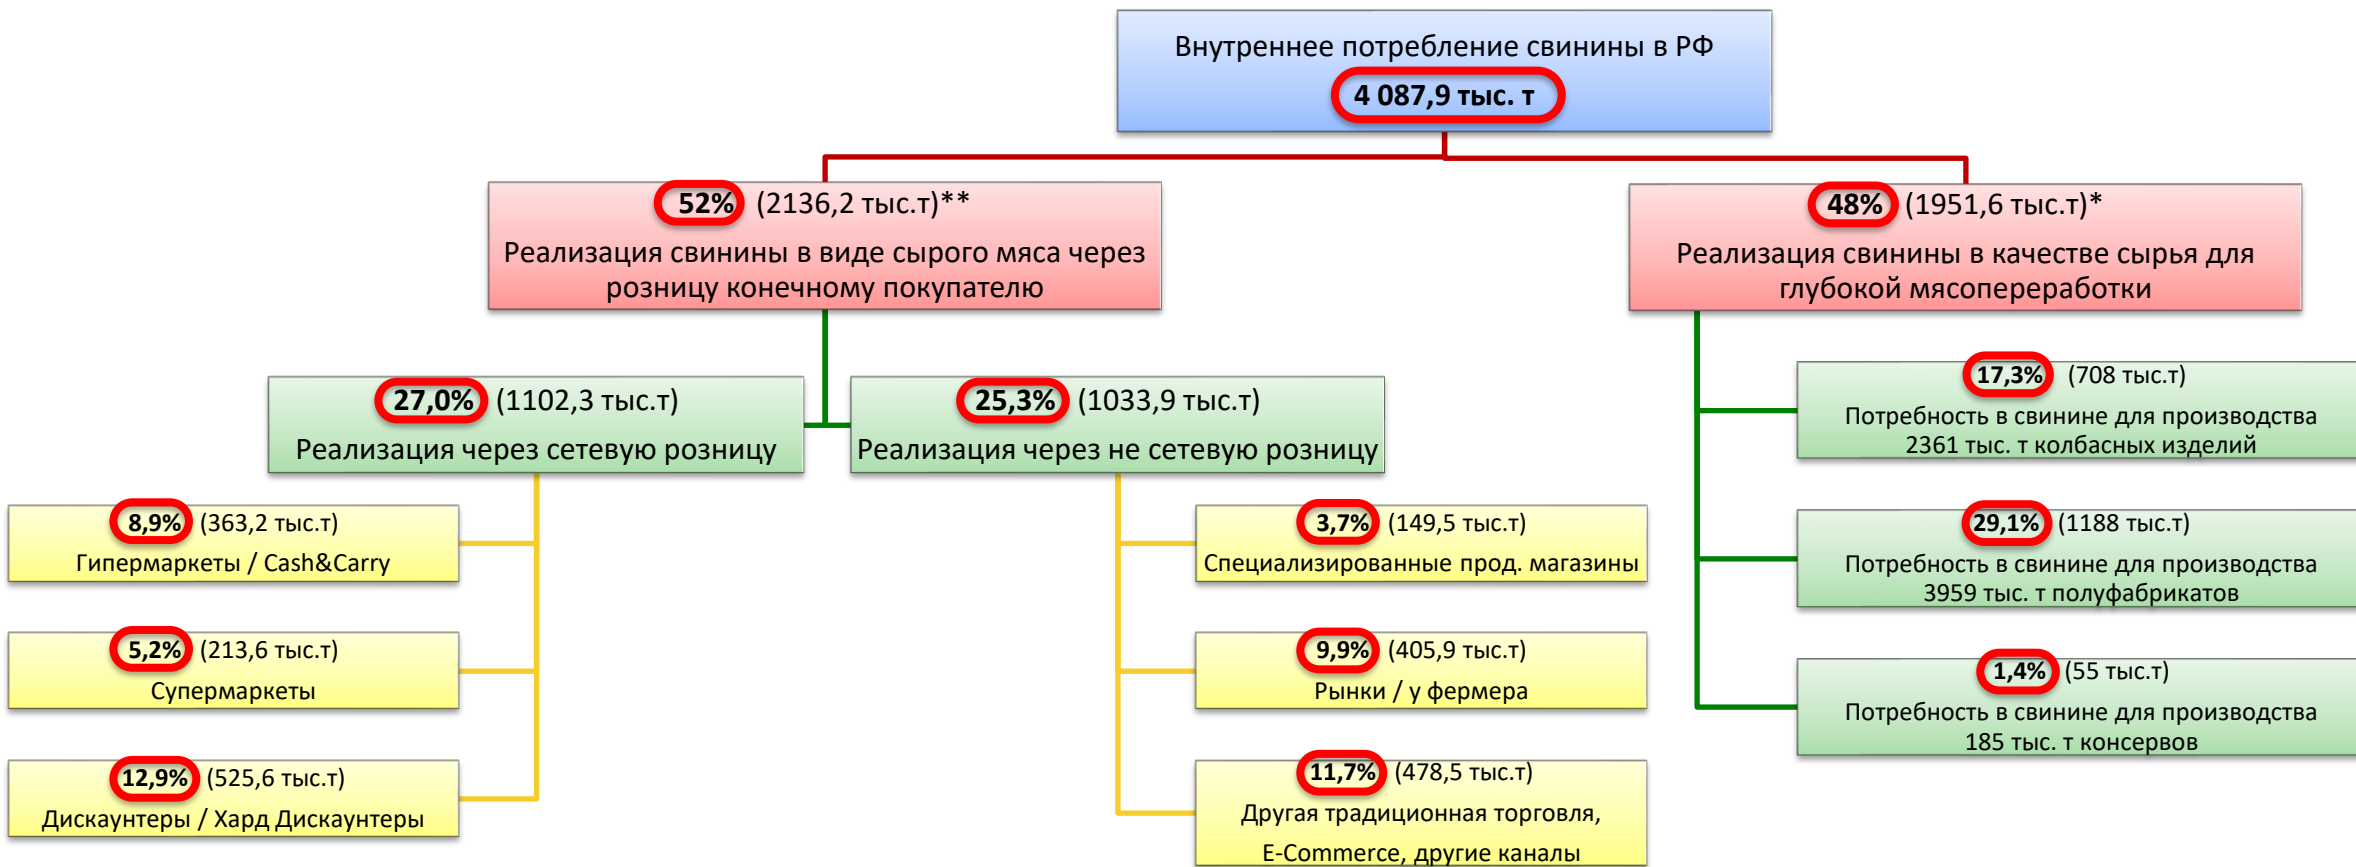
Внутреннее потребление свинины в РФ
4 087,9 тыс. т

52% (2136,2 тыс.т)**
Реализация свинины в виде сырого мяса через розницу конечному покупателю

48% (1951,6 тыс.т)*
Реализация свинины в качестве сырья для глубокой мясопереработки

27,0% (1102,3 тыс.т)
Реализация через сетевую розницу

25,3% (1033,9 тыс.т)
Реализация через не сетевую розницу

17,3% (708 тыс.т)
Потребность в свинине для производства 2361 тыс. т колбасных изделий

8,9% (363,2 тыс.т)
Гипермаркеты / Cash&Carry

3,7% (149,5 тыс.т)
Специализированные прод. магазины

29,1% (1188 тыс.т)
Потребность в свинине для производства 3959 тыс. т полуфабрикатов

5,2% (213,6 тыс.т)
Супермаркеты

9,9% (405,9 тыс.т)
Рынки / у фермера

1,4% (55 тыс.т)
Потребность в свинине для производства 185 тыс. т консервов

12,9% (525,6 тыс.т)
Дискаунтеры / Хард Дискаунтеры

11,7% (478,5 тыс.т)
Другая традиционная торговля, E-Commerce, другие каналы